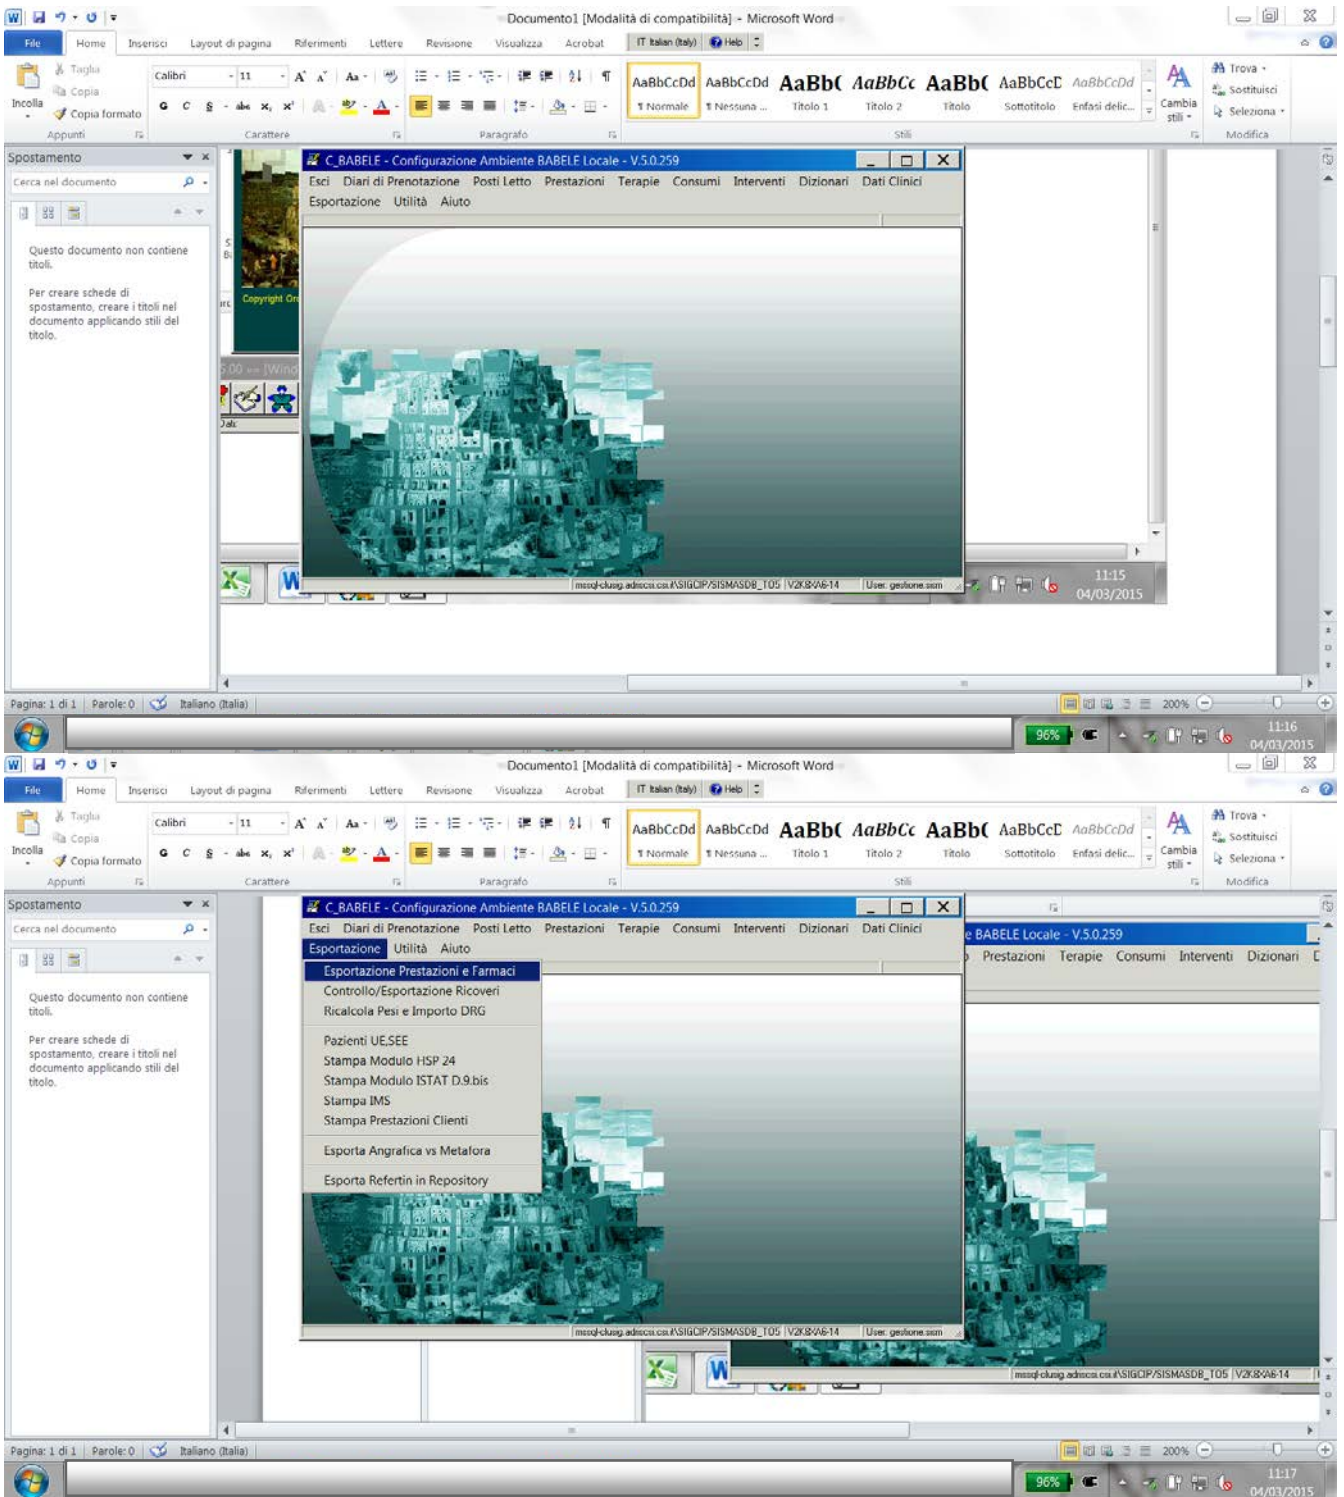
Documento1 [Modalità di compatibilità] - Microsoft Word

File Home Inserisci Layout di pagina Riferimenti Lettere Revisione Visualizza Acrobat IT Italian (Italy) Help

Taglia Copia Incolla Copia formato Appunti
Calibri 11 Carattere
Paragrafo
AaBbCcDd ¶ Normale AaBbCcDd ¶ Nessuna ... AaBb( Titolo 1 AaBbCc Titolo 2 AaBb( Titolo AaBbCcD Sottotitolo AaBbCcDd Enfasi delic... Cambia stili Stili
Trova Sostituisci Seleziona Modifica

Spostamento
Cerca nel documento
Questo documento non contiene titoli.
Per creare schede di spostamento, creare i titoli nel documento applicando stili del titolo.

C_BABELE - Configurazione Ambiente BABELE Locale - V.5.0.259
Esci Diari di Prenotazione Posti Letto Prestazioni Terapie Consumi Interventi Dizionari Dati Clinici
Esportazione Utilità Aiuto

Copyright Or
5.00 -- [Wind

mssql-clusg.adiscsi.csi.it\SIGCIP/SISMASDB_T05 V2K8\A6-14 User: gestione.ssm

11:15 04/03/2015

Pagina: 1 di 1 Parole: 0 Italiano (Italia) 200%

96%
11:16 04/03/2015

Documento1 [Modalità di compatibilità] - Microsoft Word

File Home Inserisci Layout di pagina Riferimenti Lettere Revisione Visualizza Acrobat IT Italian (Italy) Help

Taglia Copia Incolla Copia formato Appunti
Calibri 11 Carattere
Paragrafo
AaBbCcDd ¶ Normale AaBbCcDd ¶ Nessuna ... AaBb( Titolo 1 AaBbCc Titolo 2 AaBb( Titolo AaBbCcD Sottotitolo AaBbCcDd Enfasi delic... Cambia stili Stili
Trova Sostituisci Seleziona Modifica

Spostamento
Cerca nel documento
Questo documento non contiene titoli.
Per creare schede di spostamento, creare i titoli nel documento applicando stili del titolo.

C_BABELE - Configurazione Ambiente BABELE Locale - V.5.0.259
Esci Diari di Prenotazione Posti Letto Prestazioni Terapie Consumi Interventi Dizionari Dati Clinici
Esportazione Utilità Aiuto

Esportazione Prestazioni e Farmaci
Controllo/Esportazione Ricoveri
Ricalcola Pesi e Importo DRG
Pazienti UE,SEE
Stampa Modulo HSP 24
Stampa Modulo ISTAT D.9.bis
Stampa IMS
Stampa Prestazioni Clienti
Esporta Angrafica vs Metafora
Esporta Refertin in Repository

e BABELE Locale - V.5.0.259
Prestazioni Terapie Consumi Interventi Dizionari

mssql-clusg.adiscsi.csi.it\SIGCIP/SISMASDB_T05 V2K8\A6-14 User: gestione.ssm
mssql-clusg.adiscsi.csi.it\SIGCIP/SISMASDB_T05 V2K8\A6-14

Pagina: 1 di 1 Parole: 0 Italiano (Italia) 200%

96%
11:17 04/03/2015